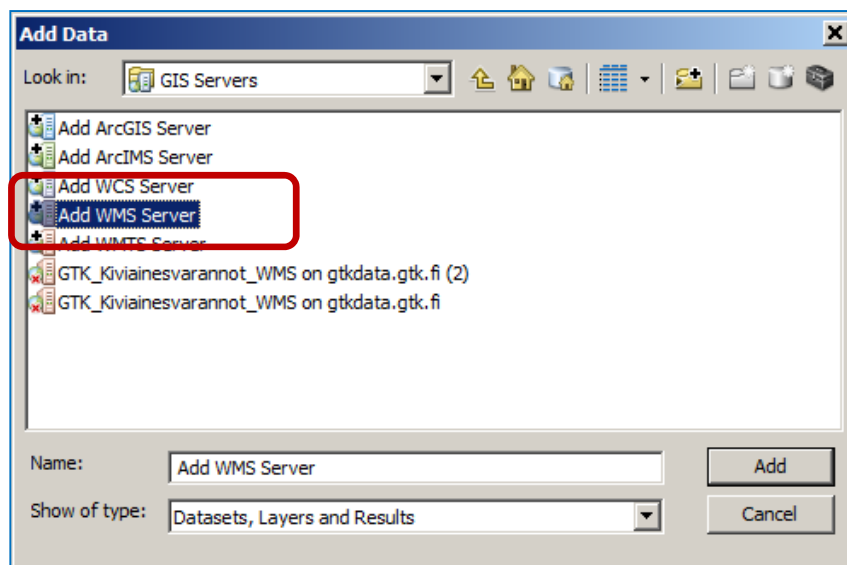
Add Data

Look in: GIS Servers

Add ArcGIS Server
Add ArcIMS Server
Add WCS Server
Add WMS Server
Add WMTS Server
GTK_Kiviainesvarannot_WMS on gtkdata.gtk.fi (2)
GTK_Kiviainesvarannot_WMS on gtkdata.gtk.fi

Name: Add WMS Server
Add

Show of type: Datasets, Layers and Results
Cancel